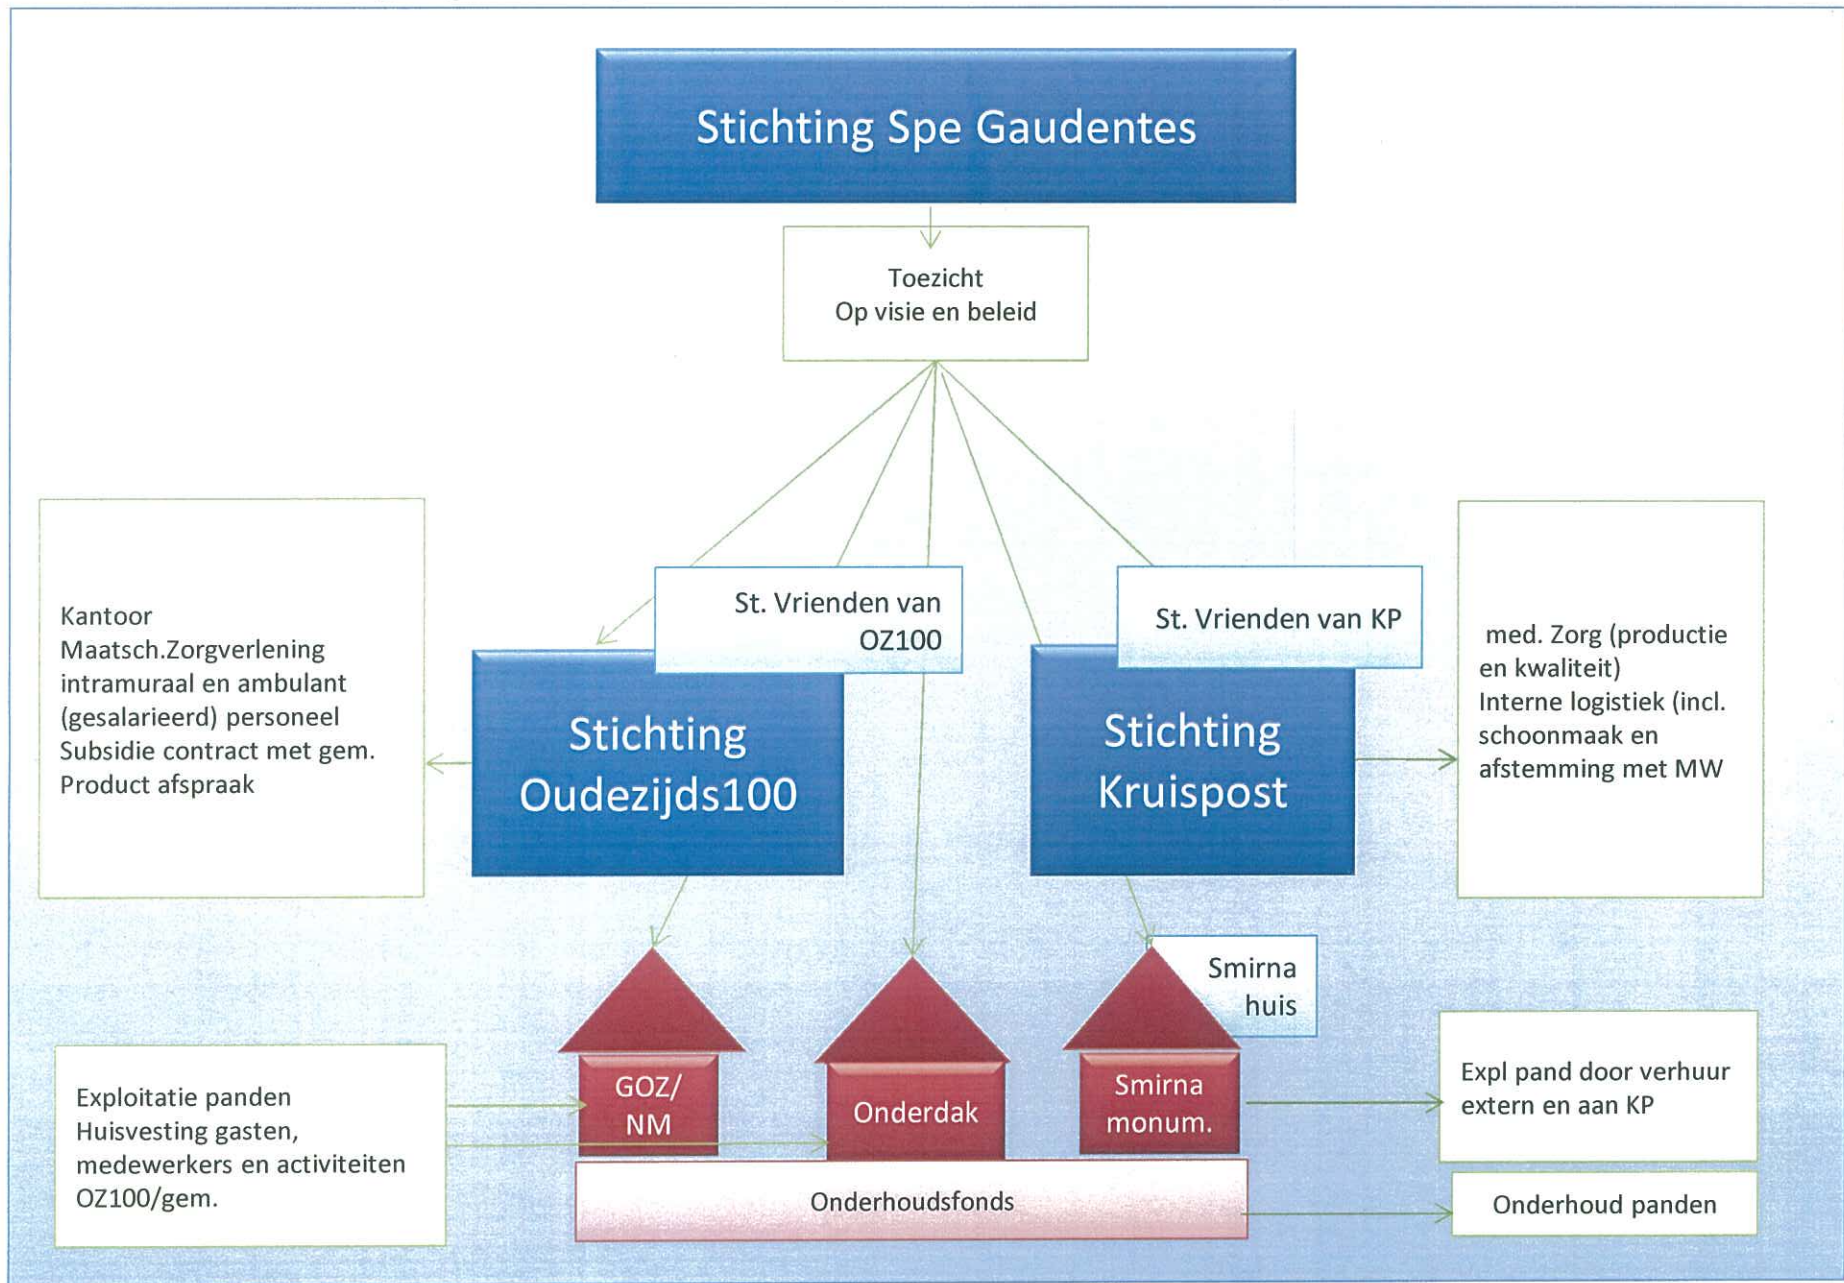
Stichting Spe Gaudentes

Toezicht
Op visie en beleid

St. Vrienden van OZ100

St. Vrienden van KP

Kantoor
Maatsch.Zorgverlening intramuraal en ambulant (gesalarieerd) personeel
Subsidie contract met gem.
Product afspraak

Stichting Oudezijds100

Stichting Kruispost

med. Zorg (productie en kwaliteit)
Interne logistiek (incl. schoonmaak en afstemming met MW

Smirna huis

GOZ/ NM

Onderdak

Smirna monum.

Exploitatie panden
Huisvesting gasten, medewerkers en activiteiten OZ100/gem.

Expl pand door verhuur extern en aan KP

Onderhoudsfonds

Onderhoud panden